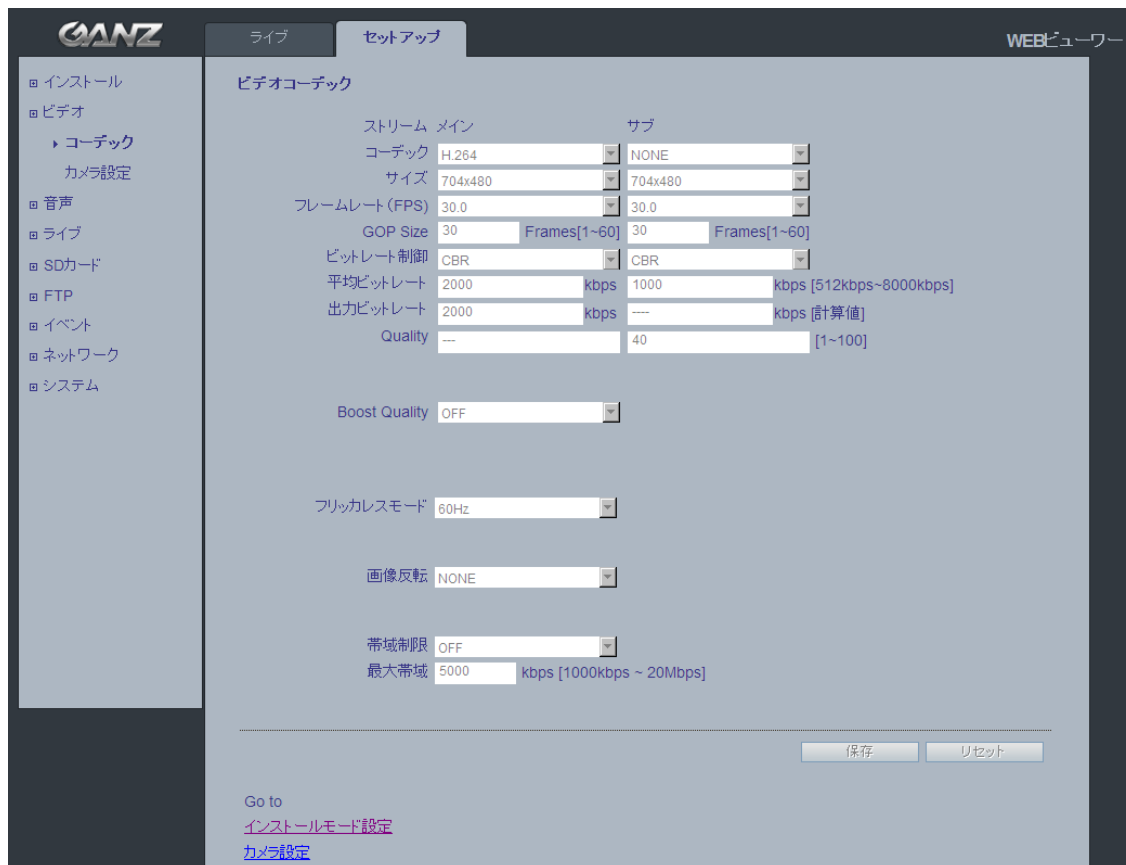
GANZ

ライブ | セットアップ

WEBビューワー

⊞ インストール
⊞ ビデオ
▸ コーデック
カメラ設定
⊞ 音声
⊞ ライブ
⊞ SDカード
⊞ FTP
⊞ イベント
⊞ ネットワーク
⊞ システム

ビデオコーデック

| ストリーム | メイン | | サブ | |
|---|---|---|---|---|
| コーデック | H.264 | | NONE | |
| サイズ | 704x480 | | 704x480 | |
| フレームレート(FPS) | 30.0 | | 30.0 | |
| GOP Size | 30 | Frames[1~60] | 30 | Frames[1~60] |
| ビットレート制御 | CBR | | CBR | |
| 平均ビットレート | 2000 | kbps | 1000 | kbps [512kbps~8000kbps] |
| 出力ビットレート | 2000 | kbps | ---- | kbps [計算値] |
| Quality | --- | | 40 | [1~100] |

Boost Quality OFF

フリッカレスモード 60Hz

画像反転 NONE

帯域制限 OFF
最大帯域 5000 kbps [1000kbps ~ 20Mbps]

保存 リセット

Go to
インストールモード設定
カメラ設定